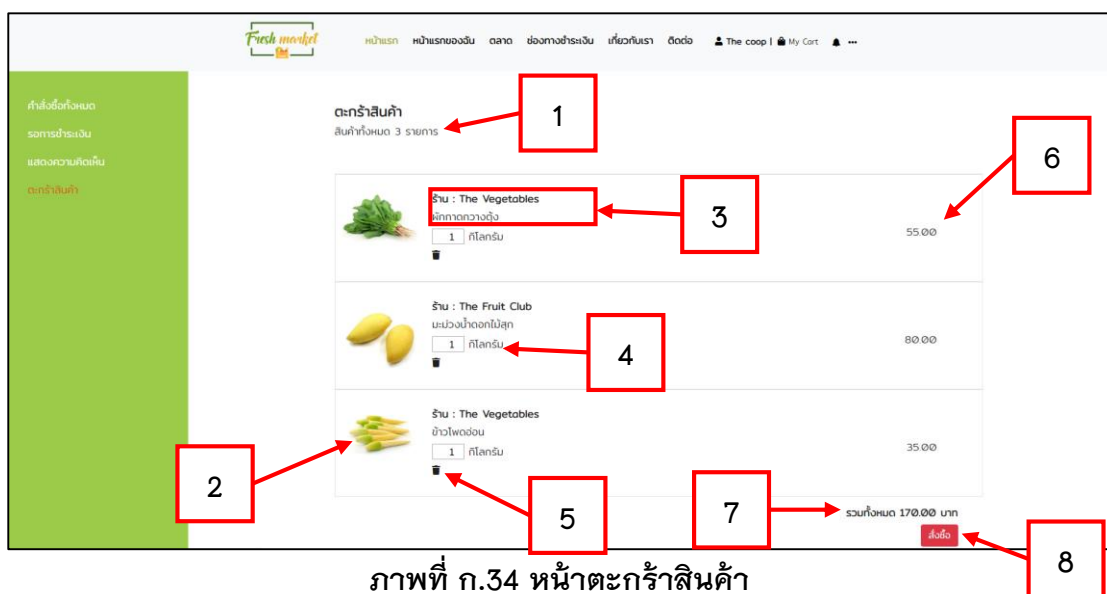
Fresh market

หน้าแรก หน้าแรกของฉัน ตลาด ช่องทางชำระเงิน เกี่ยวกับเรา ติดต่อ The coop | My Cart

คำสั่งซื้อทั้งหมด
รอการชำระเงิน
แสดงความคิดเห็น
ตะกร้าสินค้า

ตะกร้าสินค้า
สินค้าทั้งหมด 3 รายการ

1

6

ร้าน : The Vegetables
ผักกาดกวางตุ้ง
1 กิโลกรัม

3

55.00

ร้าน : The Fruit Club
มะม่วงน้ำดอกไม้สุก
1 กิโลกรัม

4

80.00

ร้าน : The Vegetables
ข้าวโพดอ่อน
1 กิโลกรัม

35.00

2

5

7

รวมทั้งหมด 170.00 บาท

สั่งซื้อ

8

ภาพที่ ก.34 หน้าตะกร้าสินค้า